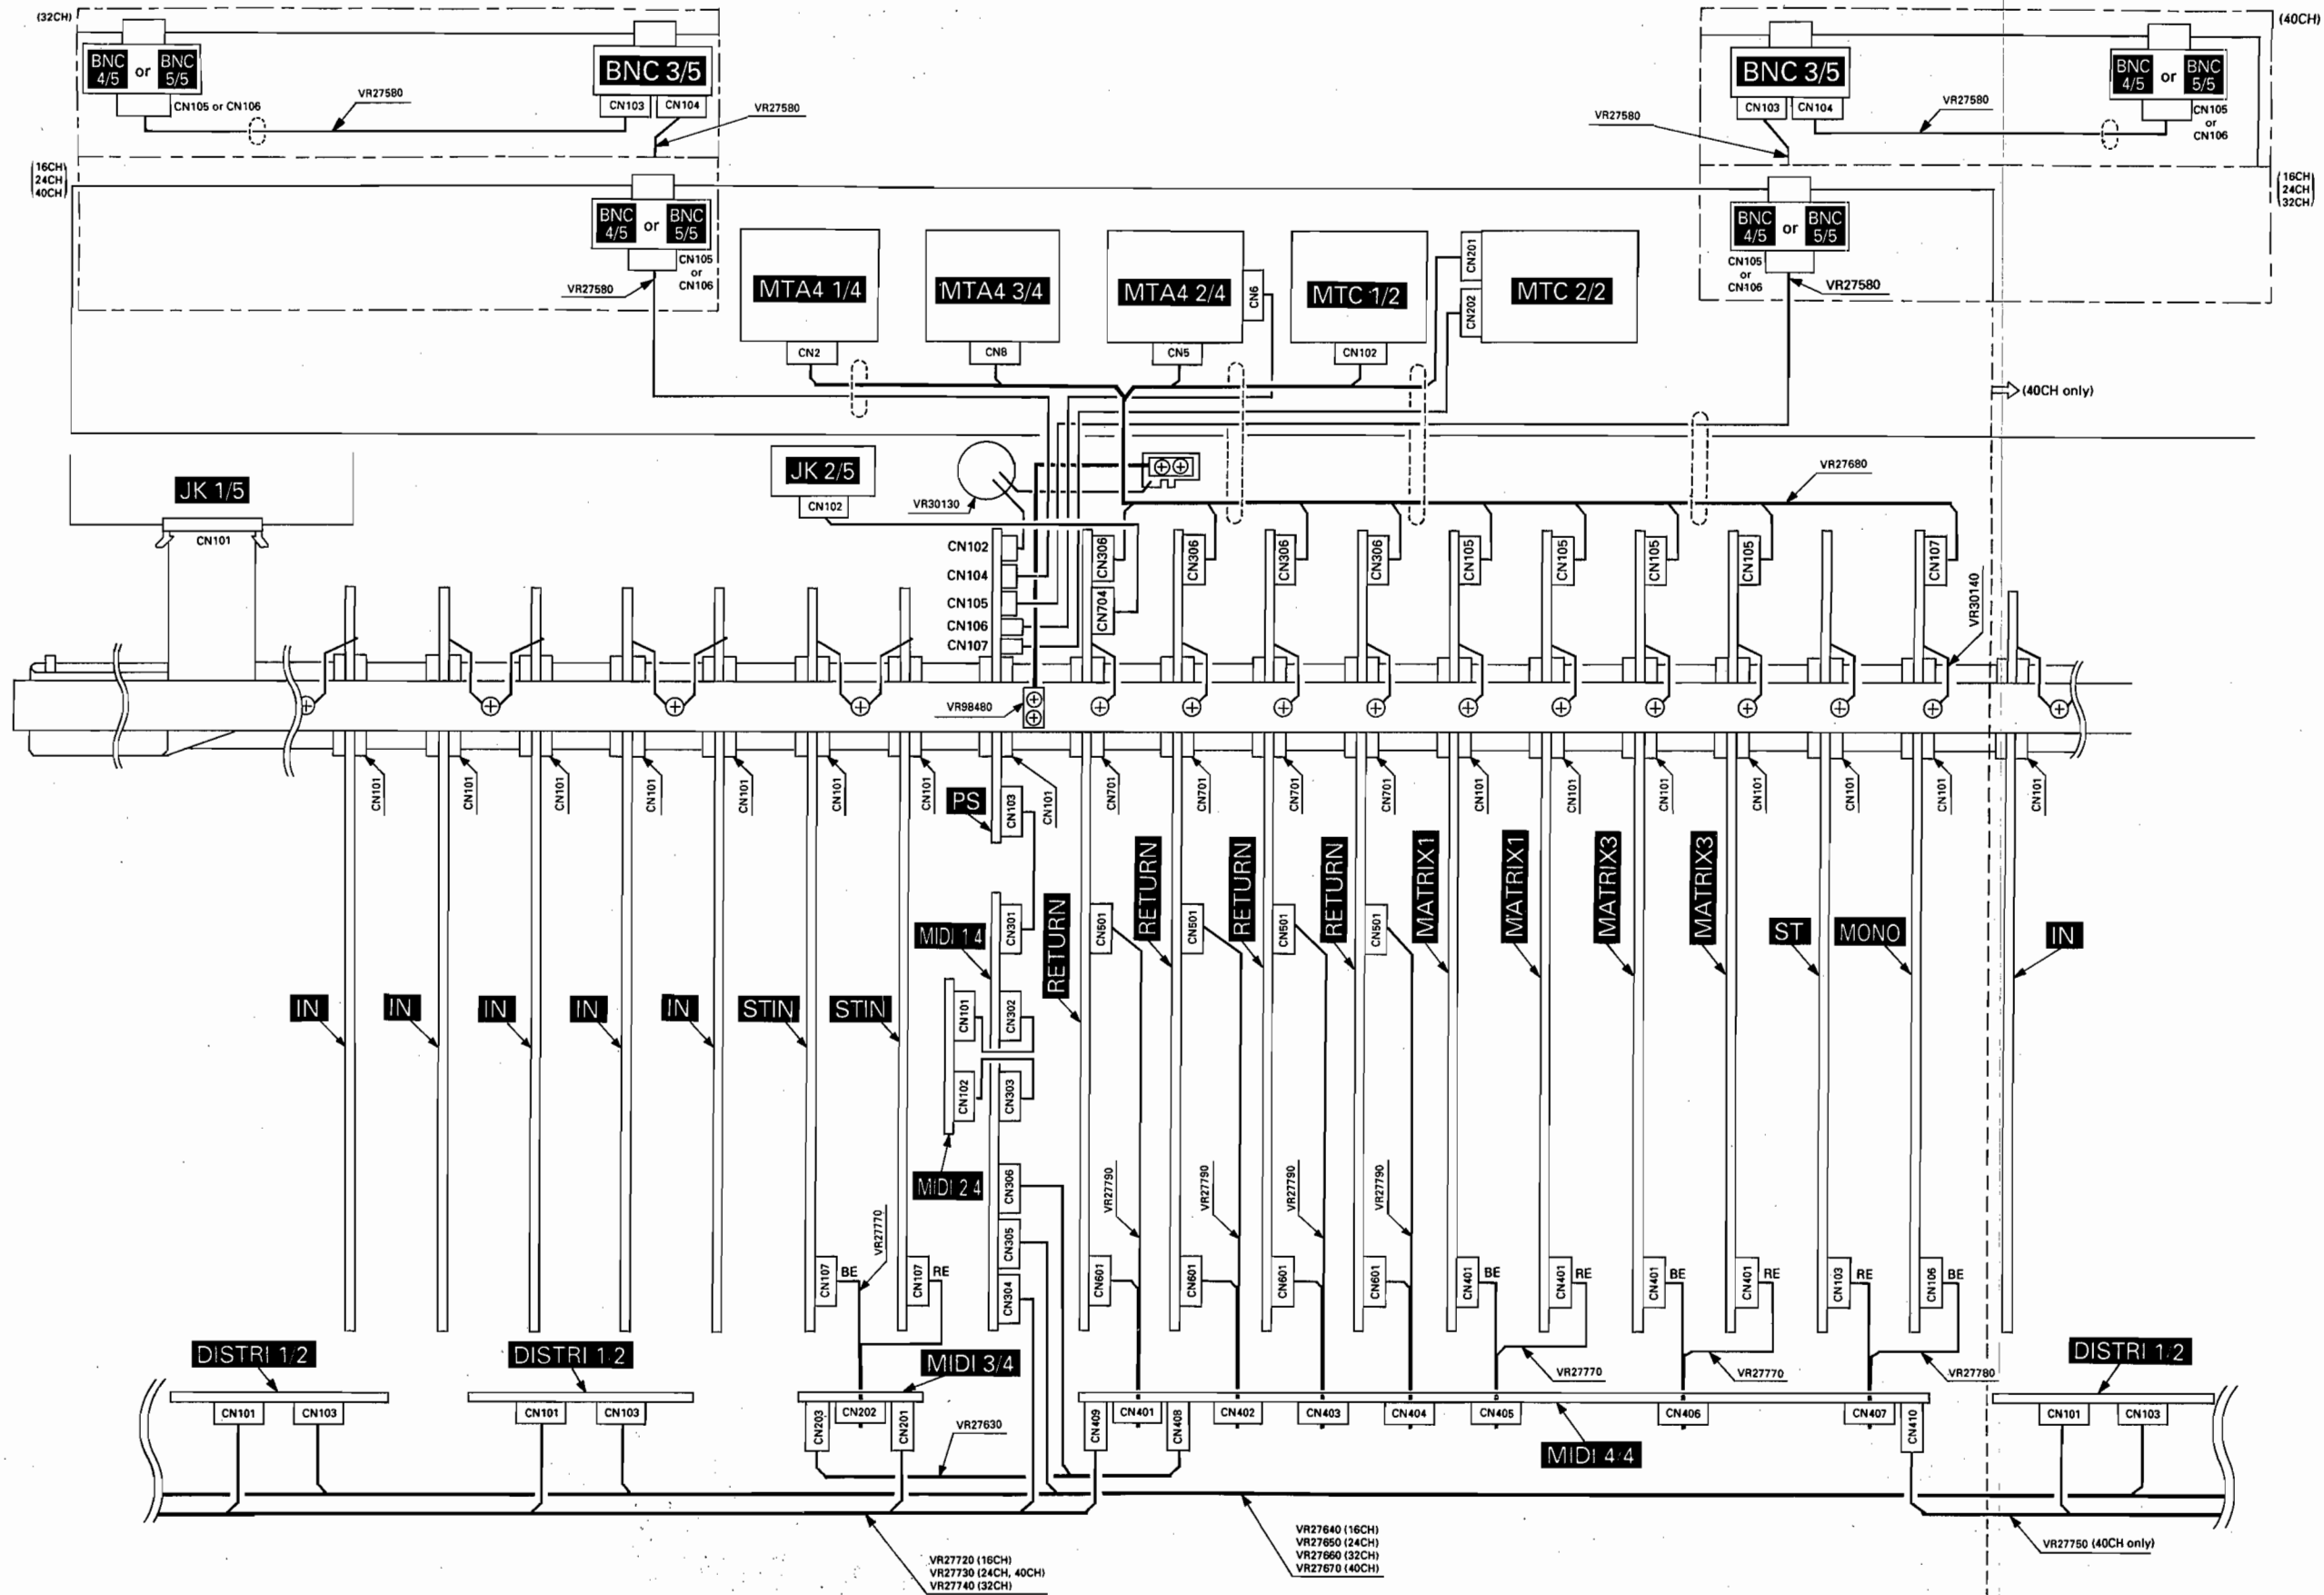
(32CH)

BNC 4/5 or BNC 5/5

CN105 or CN106

VR27580

BNC 3/5

CN103 CN104

VR27580

(16CH 24CH 40CH)

BNC 4/5 or BNC 5/5

CN105 or CN106

VR27580

MTA4 1/4

CN2

MTA4 3/4

CN8

MTA4 2/4

CN6

CN5

MTC 1/2

CN102

CN201

CN202

MTC 2/2

(40CH)

BNC 3/5

CN103 CN104

VR27580

VR27580

BNC 4/5 or BNC 5/5

CN105 or CN106

(16CH 24CH 32CH)

BNC 4/5 or BNC 5/5

CN105 or CN106

VR27580

(40CH only)

JK 1/5

CN101

JK 2/5

CN102

VR30130

VR27680

CN102

CN104

CN105

CN106

CN107

CN306

CN704

CN306

CN306

CN306

CN105

CN105

CN105

CN105

CN107

VR30140

VR98480

CN101 CN101 CN101 CN101 CN101 CN101 CN101

PS

CN103

CN101

CN701 CN701 CN701 CN701

CN101 CN101 CN101 CN101 CN101 CN101 CN101

RETURN

RETURN

RETURN

RETURN

MATRIX1

MATRIX1

MATRIX3

MATRIX3

ST

MONO

IN

CN501 CN501 CN501 CN501

MIDI 1/4

CN301

CN101

CN302

CN102

CN303

IN IN IN IN IN STIN STIN

MIDI 2/4

CN306

CN305

CN304

VR27790 VR27790 VR27790 VR27790

VR27770

CN107 BE

CN107 RE

CN601 CN601 CN601 CN601

CN401 BE

CN401 RE

CN401 BE

CN401 RE

CN103 RE

CN106 BE

DISTRI 1/2

CN101 CN103

DISTRI 1/2

CN101 CN103

MIDI 3/4

CN203 CN202 CN201

VR27630

CN409 CN401 CN408 CN402 CN403 CN404 CN405 CN406 CN407 CN410

VR27770

VR27770

VR27780

MIDI 4/4

DISTRI 1/2

CN101 CN103

VR27720 (16CH)
VR27730 (24CH, 40CH)
VR27740 (32CH)

VR27640 (16CH)
VR27650 (24CH)
VR27660 (32CH)
VR27670 (40CH)

VR27750 (40CH only)